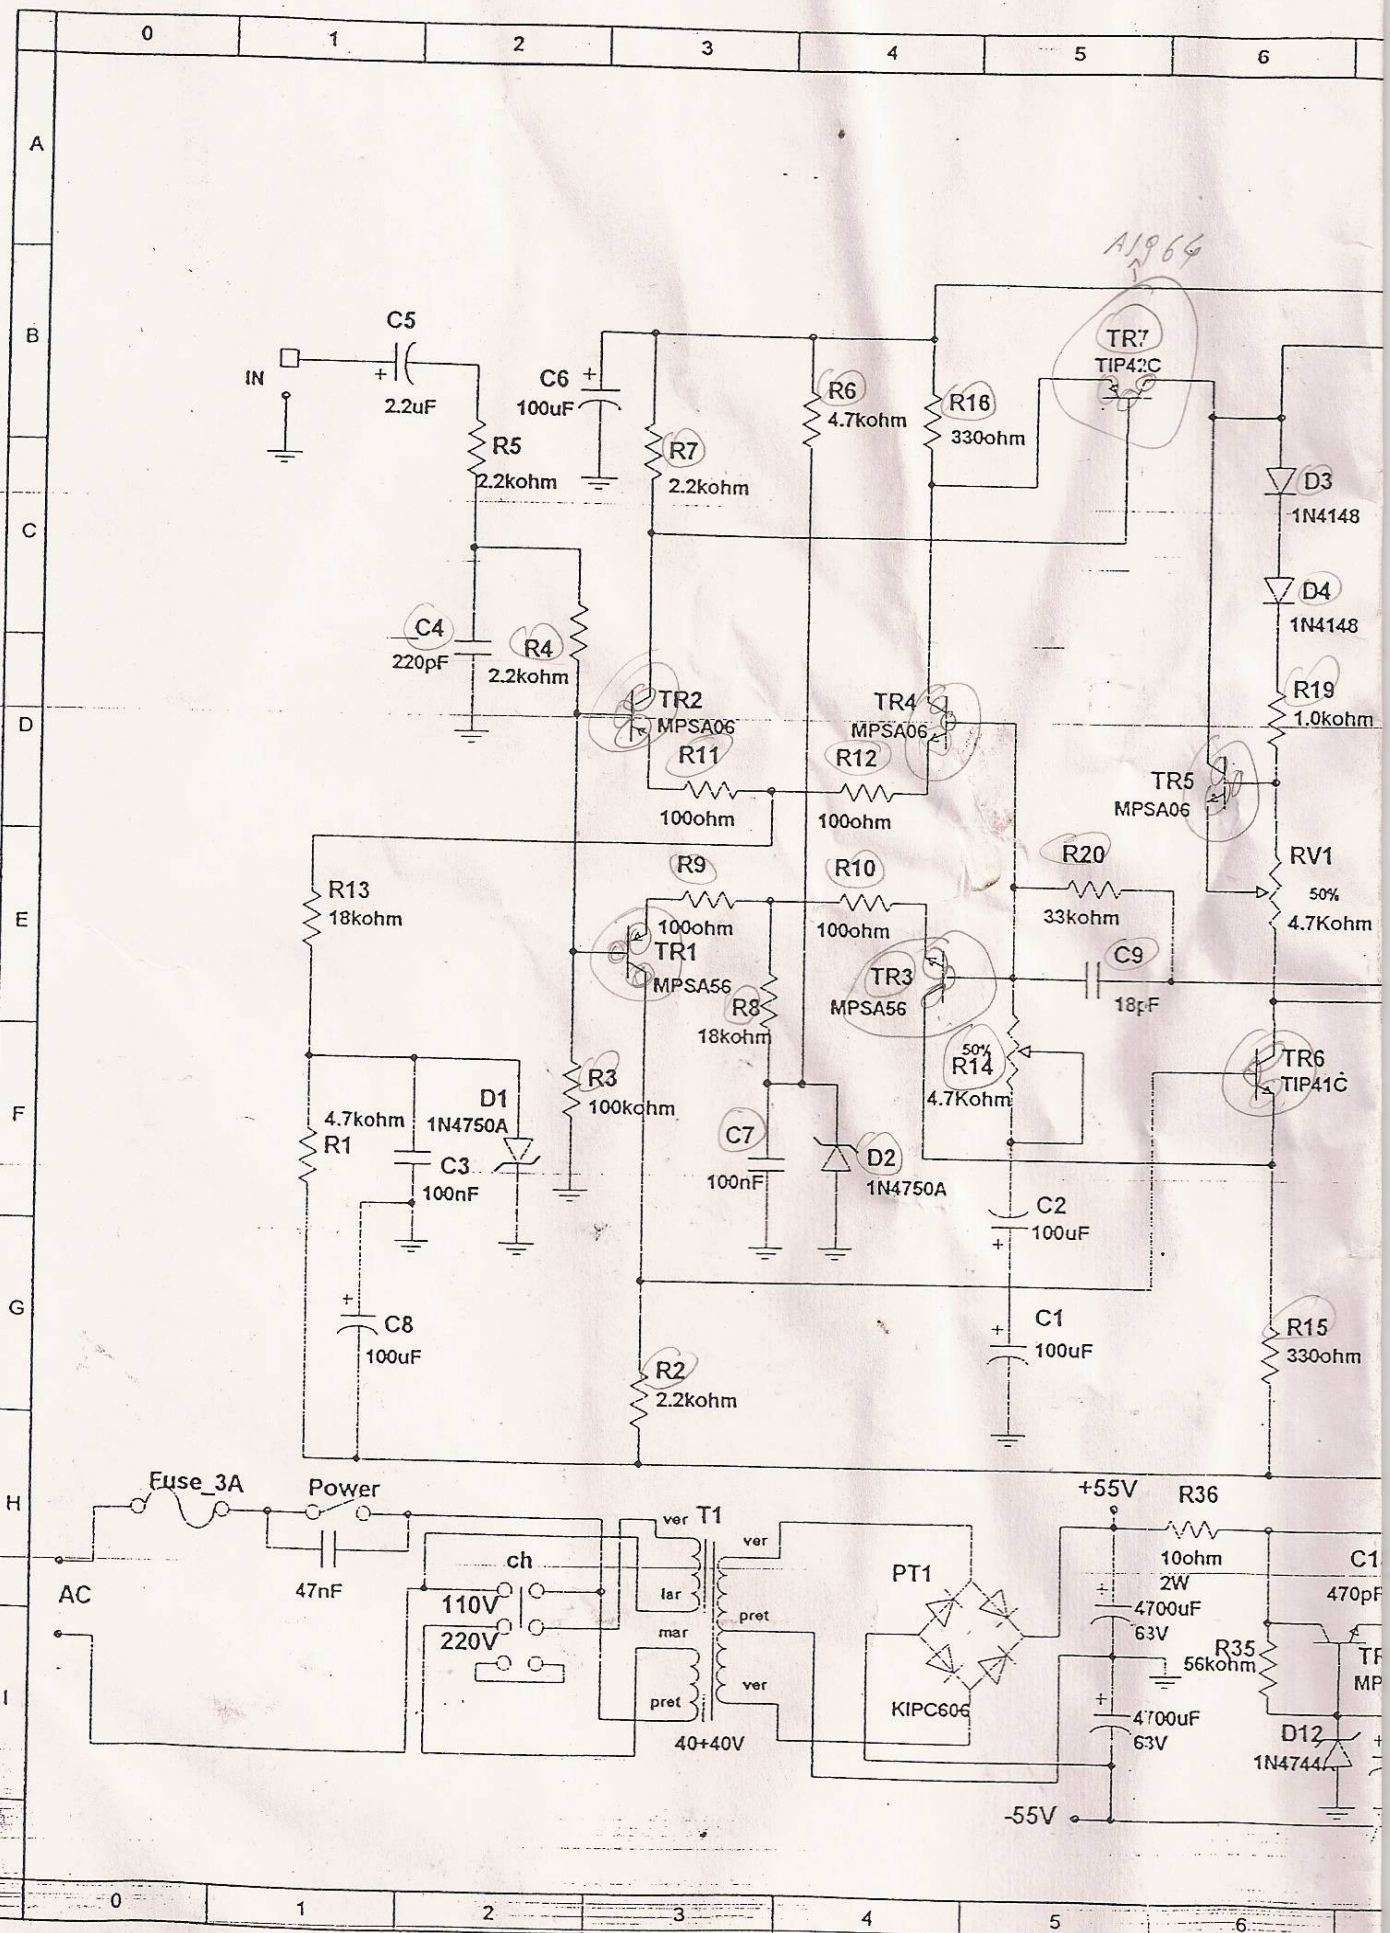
0 1 2 3 4 5 6

A
B
C
D
E
F
G
H
I

A1964

C5
IN
+
2.2uF
R5
2.2kohm
C6 +
100uF
R7
2.2kohm
R6
4.7kohm
R16
330ohm
TR7
TIP42C
D3
1N4148
D4
1N4148
C4
220pF
R4
2.2kohm
TR2
MPSA06
TR4
MPSA06
R19
1.0kohm
R11
100ohm
R12
100ohm
TR5
MPSA06
R20
33kohm
RV1
50%
4.7Kohm
R13
18kohm
R9
100ohm
R10
100ohm
TR1
MPSA56
TR3
MPSA56
C9
18pF
R8
18kohm
50%
R14
4.7Kohm
TR6
TIP41C
R3
100kohm
4.7kohm
R1
1N4750A
D1
C3
100nF
C7
100nF
D2
1N4750A
C2
100uF
+
+
C8
100uF
C1
+
100uF
R15
330ohm
R2
2.2kohm

Fuse_3A
Power
47nF
AC
ch
110V
220V
ver T1
lar
mar
pret
ver
pret
ver
40+40V
PT1
KIPC606
+55V
R36
10ohm
2W
4700uF
63V
+
4700uF
63V
R35
56kohm
C1
470pF
TR
MP
D12
1N4744
-55V

0 1 2 3 4 5 6